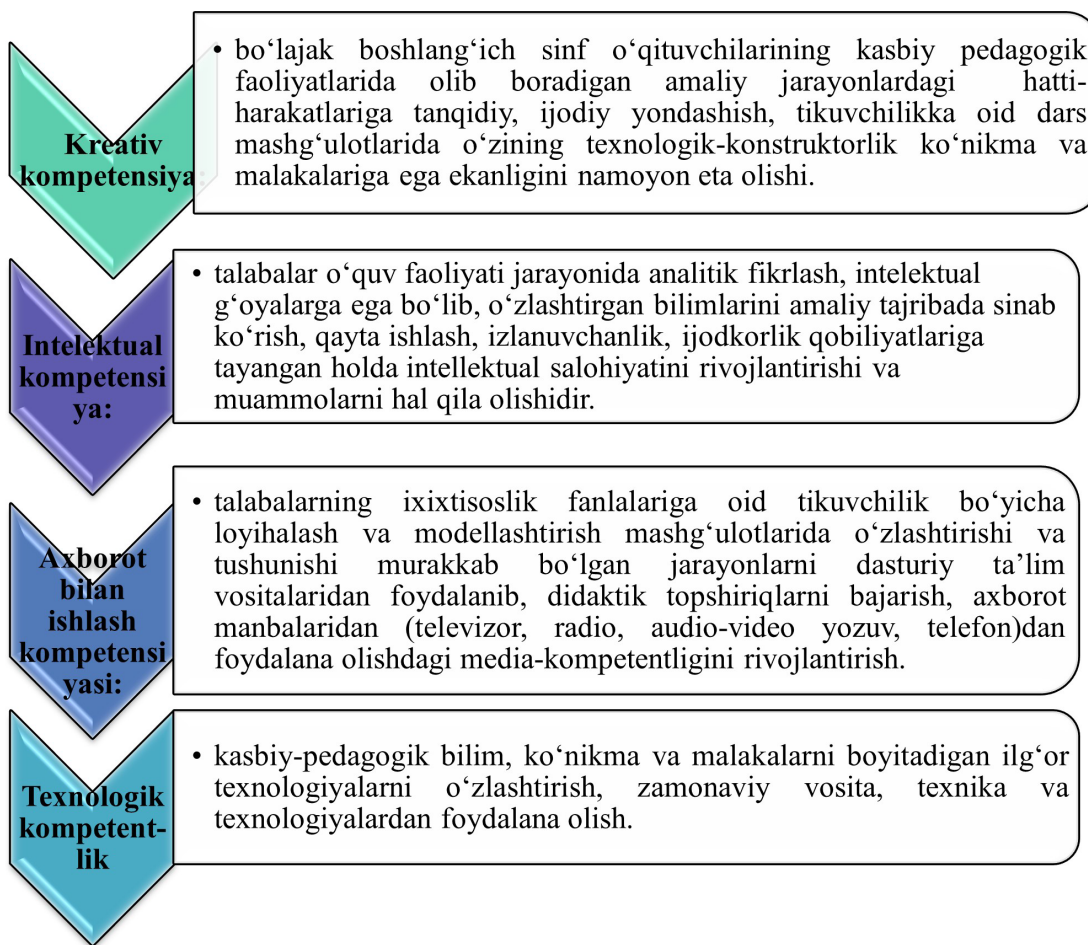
Kreativ kompetensiya:

• bo‘lajak boshlang‘ich sinf o‘qituvchilarining kasbiy pedagogik faoliyatlarida olib boradigan amaliy jarayonlardagi hatti-harakatlariga tanqidiy, ijodiy yondashish, tikuvchilikka oid dars mashg‘ulotlarida o‘zining texnologik-konstruktorlik ko‘nikma va malakalariga ega ekanligini namoyon eta olishi.

Intelektual kompetensiya:

• talabalar o‘quv faoliyati jarayonida analitik fikrlash, intelektual g‘oyalarga ega bo‘lib, o‘zlashtirgan bilimlarini amaliy tajribada sinab ko‘rish, qayta ishlash, izlanuvchanlik, ijodkorlik qobiliyatlariga tayangan holda intellektual salohiyatini rivojlantirishi va muammolarni hal qila olishidir.

Axborot bilan ishlash kompetensiyasi:

• talabalarning ixixtisoslik fanlalariga oid tikuvchilik bo‘yicha loyihalash va modellashtirish mashg‘ulotlarida o‘zlashtirishi va tushunishi murakkab bo‘lgan jarayonlarni dasturiy ta’lim vositalaridan foydalanib, didaktik topshiriqlarni bajarish, axborot manbalaridan (televizor, radio, audio-video yozuv, telefon)dan foydalana olishdagi media-kompetentligini rivojlantirish.

Texnologik kompetentlik

• kasbiy-pedagogik bilim, ko‘nikma va malakalarni boyitadigan ilg‘or texnologiyalarni o‘zlashtirish, zamonaviy vosita, texnika va texnologiyalardan foydalana olish.